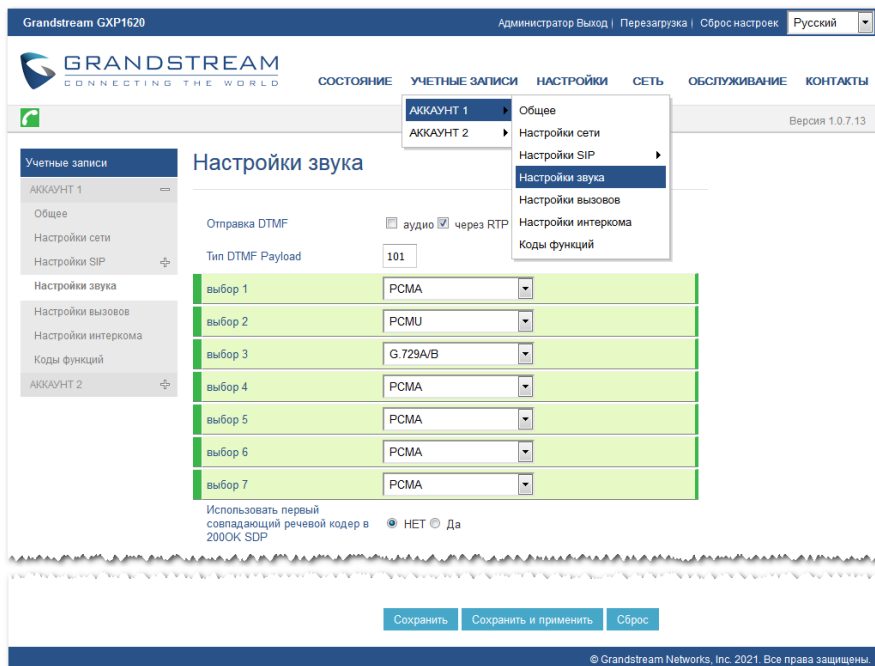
Grandstream GXP1620

Администратор Выход | Перезагрузка | Сброс настроек Русский

GRANDSTREAM
CONNECTING THE WORLD

СОСТОЯНИЕ УЧЕТНЫЕ ЗАПИСИ НАСТРОЙКИ СЕТЬ ОБСЛУЖИВАНИЕ КОНТАКТЫ

АККАУНТ 1
АККАУНТ 2

Общее
Настройки сети
Настройки SIP
Настройки звука
Настройки вызовов
Настройки интеркома
Коды функций

Версия 1.0.7.13

Учетные записи
АККАУНТ 1
Общее
Настройки сети
Настройки SIP
Настройки звука
Настройки вызовов
Настройки интеркома
Коды функций
АККАУНТ 2

Настройки звука

Отправка DTMF аудио через RTP

Тип DTMF Payload 101

| | |
|---|---|
| выбор 1 | PCMA |
| выбор 2 | PCMU |
| выбор 3 | G.729A/B |
| выбор 4 | PCMA |
| выбор 5 | PCMA |
| выбор 6 | PCMA |
| выбор 7 | PCMA |

Использовать первый совпадающий речевой кодер в 200OK SDP НЕТ Да

Сохранить Сохранить и применить Сброс

© Grandstream Networks, Inc. 2021. Все права защищены.